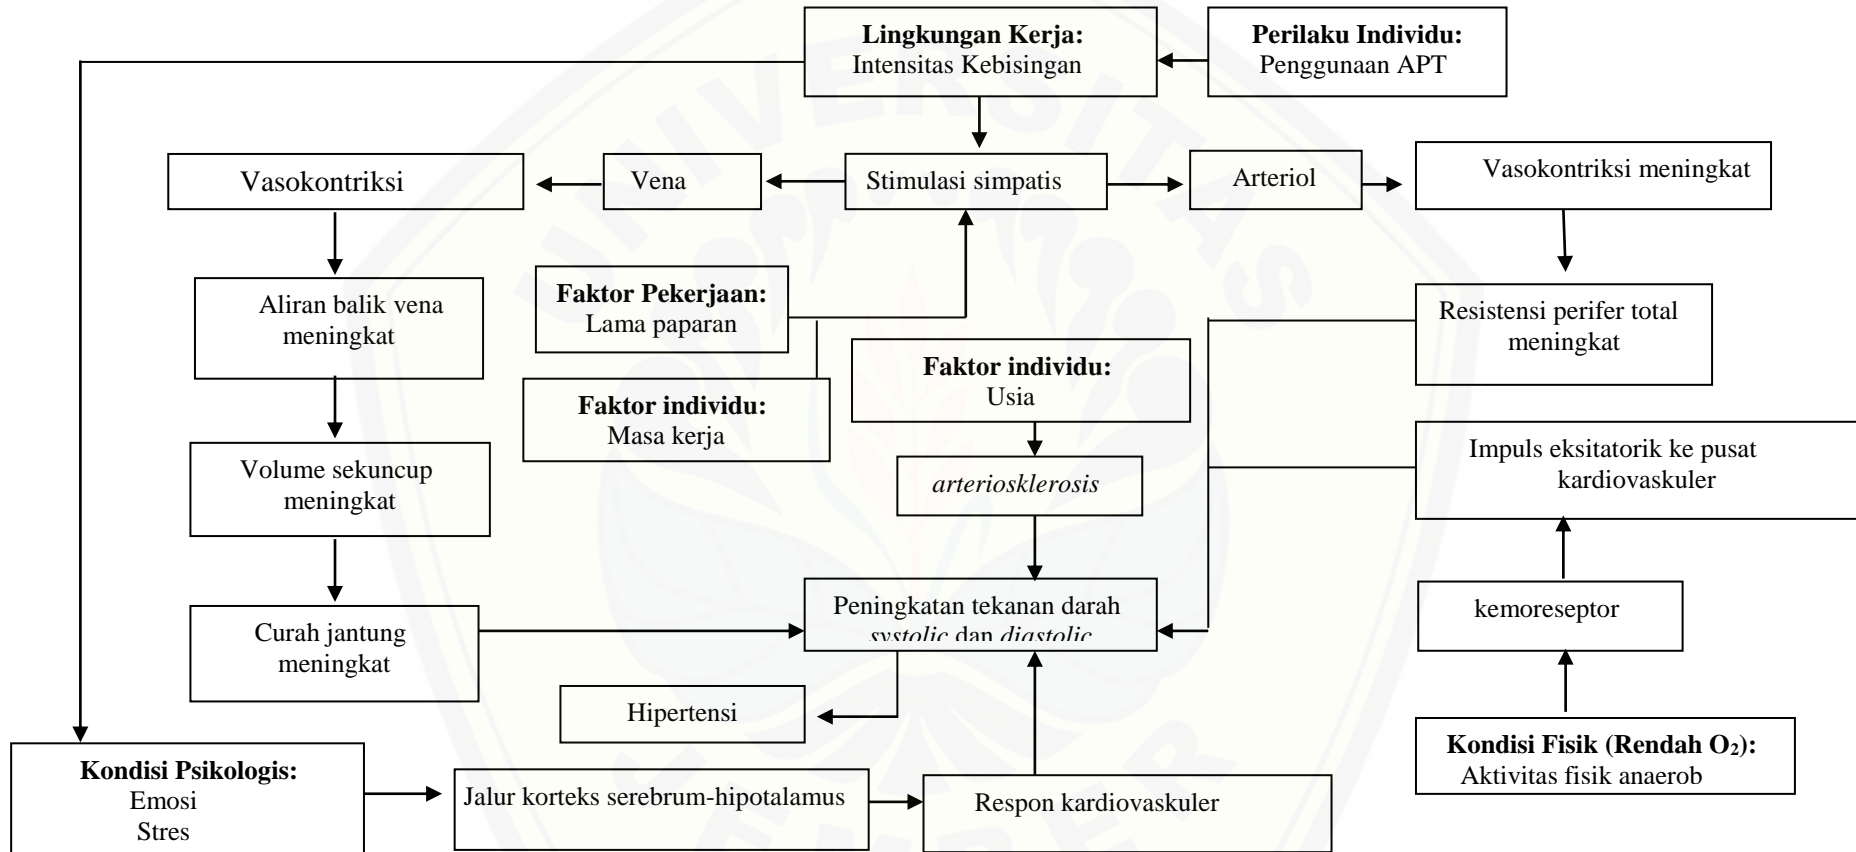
**Lingkungan Kerja:**
Intensitas Kebisingan

**Perilaku Individu:**
Penggunaan APT

Vasokontriksi

Vena

Stimulasi simpatis

Arteriol

Vasokontriksi meningkat

Aliran balik vena meningkat

**Faktor Pekerjaan:**
Lama paparan

Resistensi perifer total meningkat

**Faktor individu:**
Usia

**Faktor individu:**
Masa kerja

Impuls eksitatorik ke pusat kardiovaskuler

Volume sekuncup meningkat

*arteriosklerosis*

kemoreseptor

Curah jantung meningkat

Peningkatan tekanan darah *systolic* dan *diastolic*

Hipertensi

**Kondisi Fisik (Rendah $O_2$):**
Aktivitas fisik anaerob

**Kondisi Psikologis:**
Emosi
Stres

Jalur korteks serebrum-hipotalamus

Respon kardiovaskuler